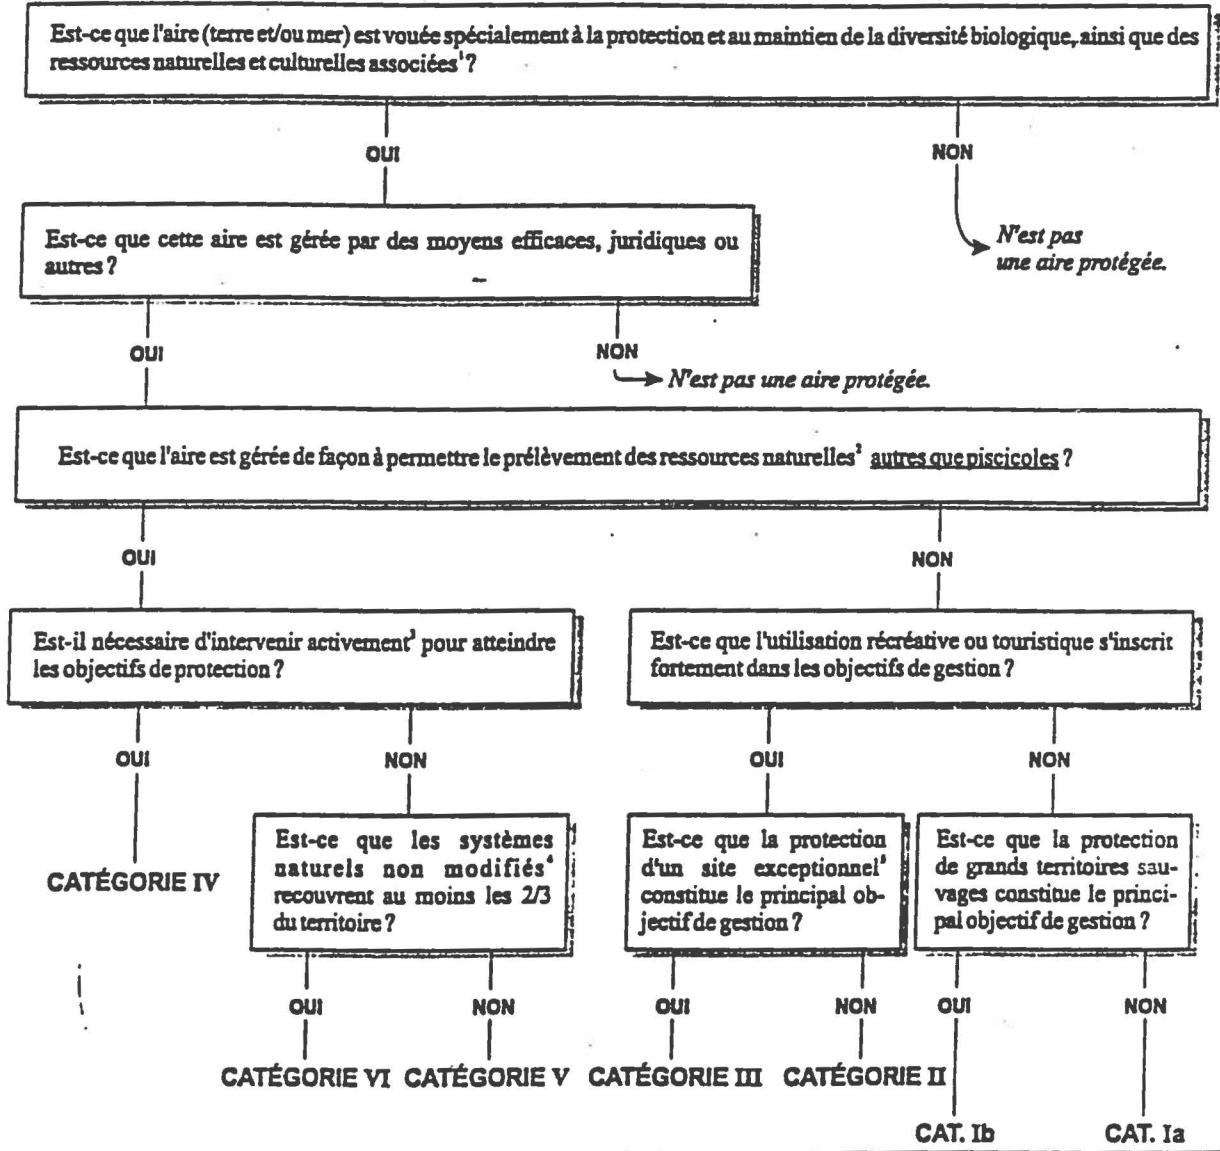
Est-ce que l'aire (terre et/ou mer) est vouée spécialement à la protection et au maintien de la diversité biologique, ainsi que des ressources naturelles et culturelles associées$^1$?

OUI

NON

N'est pas une aire protégée.

Est-ce que cette aire est gérée par des moyens efficaces, juridiques ou autres ?

OUI

NON

N'est pas une aire protégée.

Est-ce que l'aire est gérée de façon à permettre le prélèvement des ressources naturelles$^2$ autres que piscicoles ?

OUI

NON

Est-il nécessaire d'intervenir activement$^3$ pour atteindre les objectifs de protection ?

Est-ce que l'utilisation récréative ou touristique s'inscrit fortement dans les objectifs de gestion ?

OUI

NON

OUI

NON

CATÉGORIE IV

Est-ce que les systèmes naturels non modifiés$^4$ recouvrent au moins les 2/3 du territoire ?

Est-ce que la protection d'un site exceptionnel$^5$ constitue le principal objectif de gestion ?

Est-ce que la protection de grands territoires sauvages constitue le principal objectif de gestion ?

OUI

NON

OUI

NON

OUI

NON

CATÉGORIE VI

CATÉGORIE V

CATÉGORIE III

CATÉGORIE II

CAT. Ib

CAT. Ia